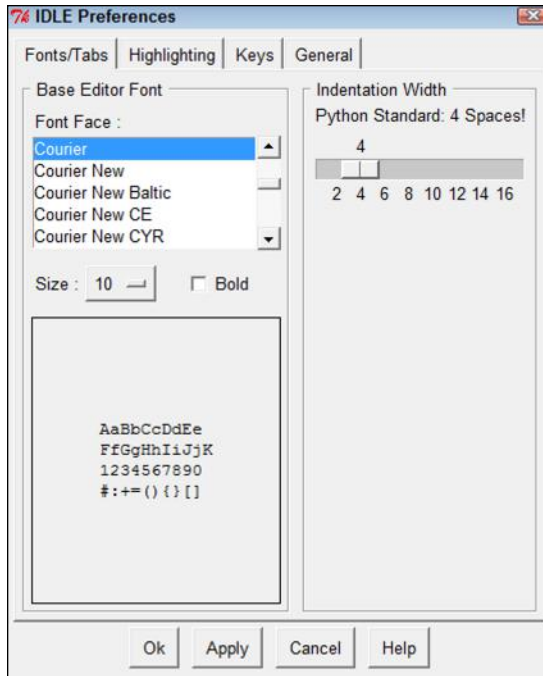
IDLE Preferences

Fonts/Tabs | Highlighting | Keys | General

Base Editor Font

Font Face :

Courier
Courier New
Courier New Baltic
Courier New CE
Courier New CYR

Size : 10

Bold

AaBbCcDdEe
FfGgHhIiJjK
1234567890
#:+=(){}[]

Indentation Width

Python Standard: 4 Spaces!

4

2 4 6 8 10 12 14 16

Ok | Apply | Cancel | Help